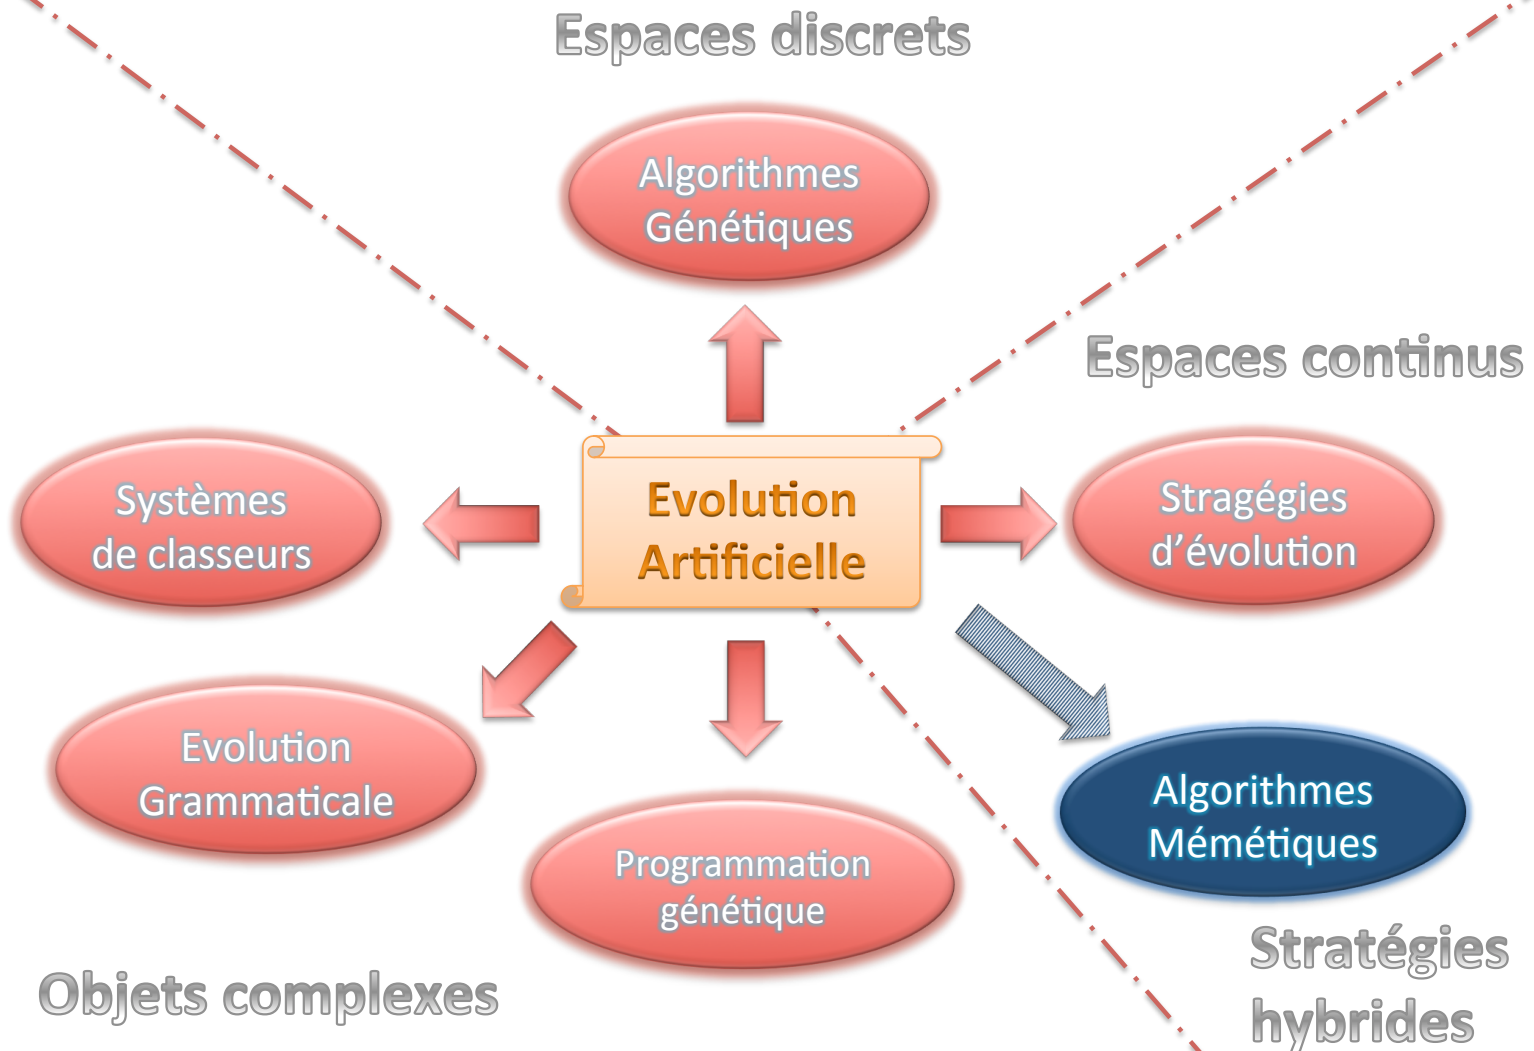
Espaces discrets

Algorithmes Génétiques

Espaces continus

Systèmes de classeurs

Evolution Artificielle

Stragégies d'évolution

Evolution Grammaticale

Algorithmes Mémétiques

Programmation génétique

Stratégies hybrides

Objets complexes